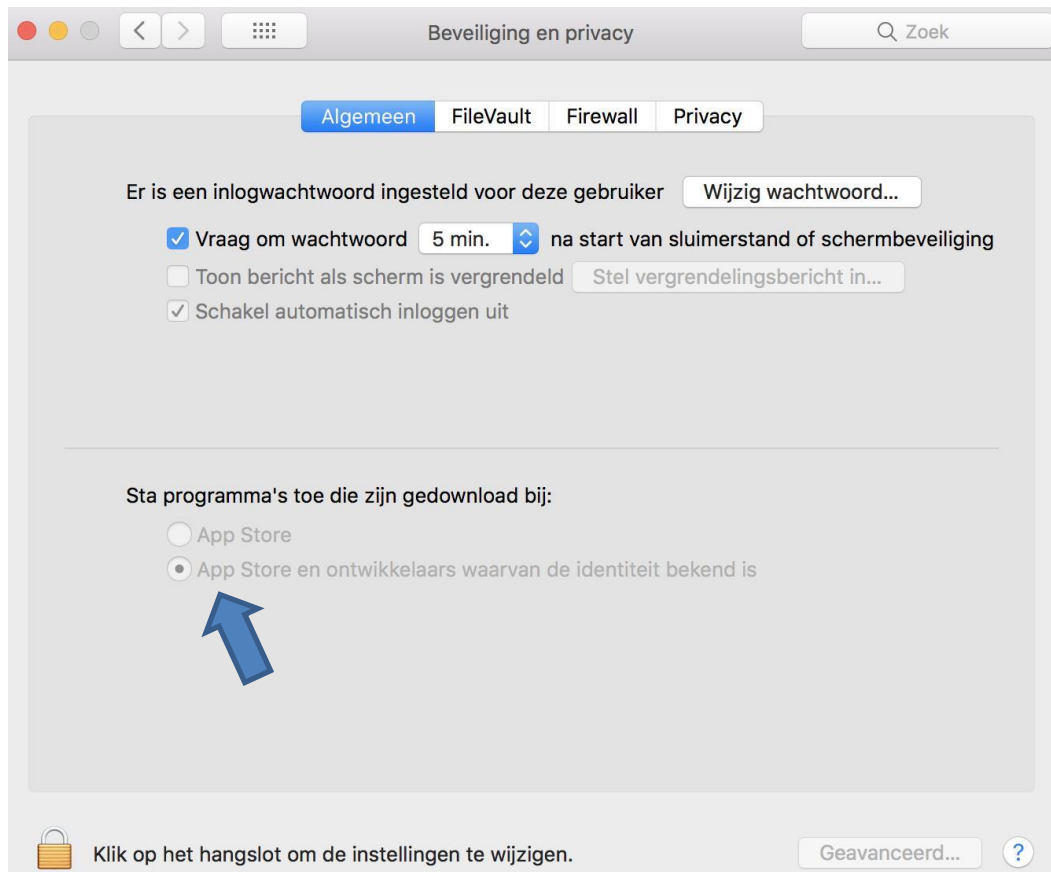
Beveiliging en privacy

Zoek

Algemeen FileVault Firewall Privacy

Er is een inlogwachtwoord ingesteld voor deze gebruiker Wijzig wachtwoord...

Vraag om wachtwoord 5 min. na start van sluimerstand of schermbeveiliging

Toon bericht als scherm is vergrendeld Stel vergrendelingsbericht in...

Schakel automatisch inloggen uit

Sta programma's toe die zijn gedownload bij:

App Store

App Store en ontwikkelaars waarvan de identiteit bekend is

Klik op het hangslot om de instellingen te wijzigen.

Geavanceerd...

?